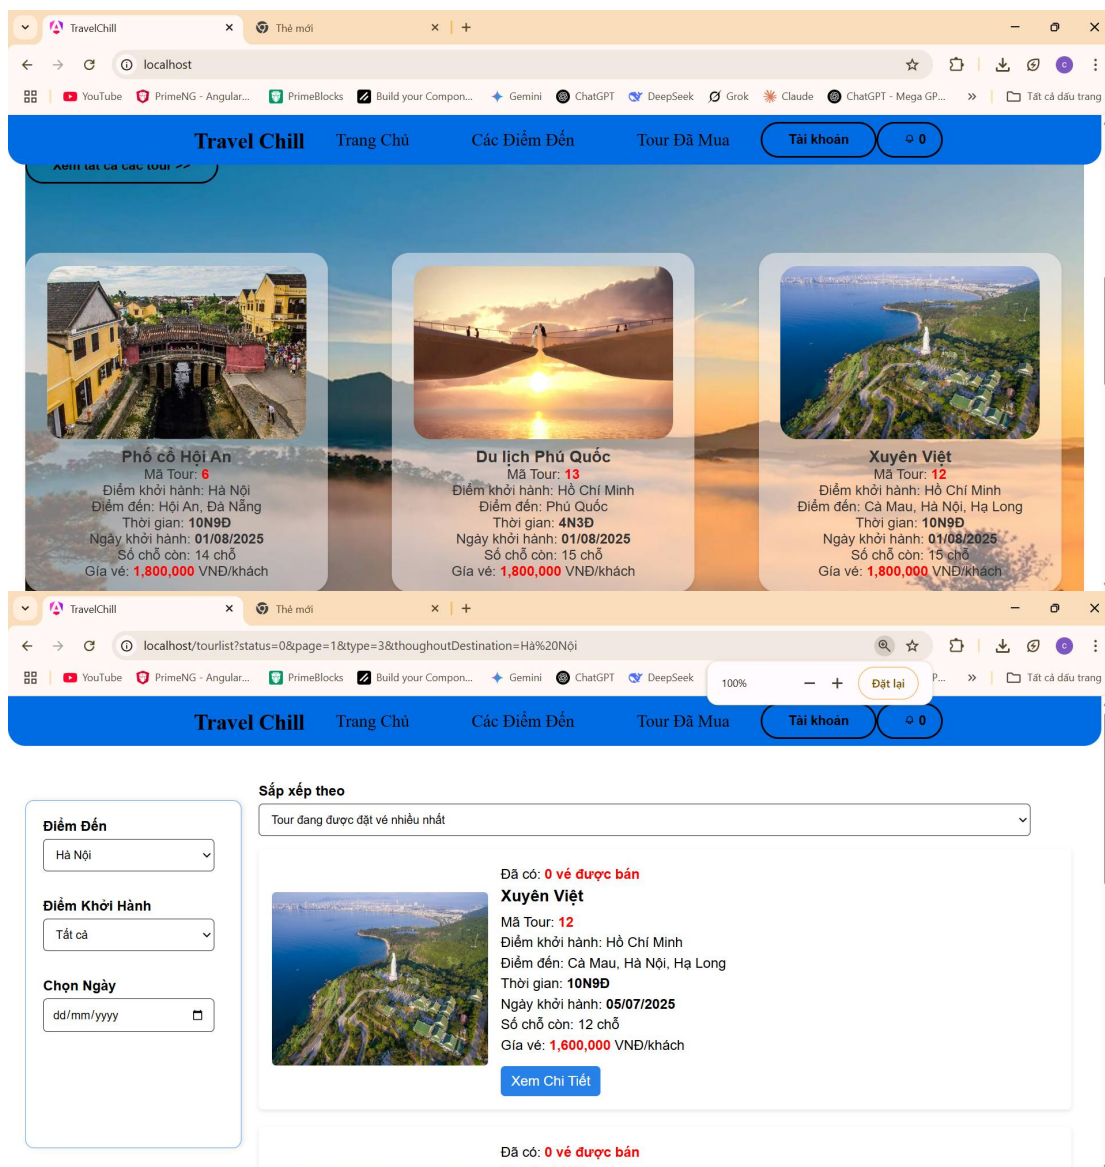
TravelChill ×
Thẻ mới ×
+
localhost
YouTube PrimeNG - Angular... PrimeBlocks Build your Compon... Gemini ChatGPT DeepSeek Grok Claude ChatGPT - Mega GP... » Tất cả dấu trang

Travel Chill Trang Chủ Các Điểm Đến Tour Đã Mua Tài khoản 0

Xem tất cả các tour >>

Phố cổ Hội An
Mã Tour: 6
Điểm khởi hành: Hà Nội
Điểm đến: Hội An, Đà Nẵng
Thời gian: 10N9Đ
Ngày khởi hành: 01/08/2025
Số chỗ còn: 14 chỗ
Gía vé: 1,800,000 VNĐ/khách

Du lịch Phú Quốc
Mã Tour: 13
Điểm khởi hành: Hồ Chí Minh
Điểm đến: Phú Quốc
Thời gian: 4N3Đ
Ngày khởi hành: 01/08/2025
Số chỗ còn: 15 chỗ
Gía vé: 1,800,000 VNĐ/khách

Xuyên Việt
Mã Tour: 12
Điểm khởi hành: Hồ Chí Minh
Điểm đến: Cà Mau, Hà Nội, Hạ Long
Thời gian: 10N9Đ
Ngày khởi hành: 01/08/2025
Số chỗ còn: 15 chỗ
Gía vé: 1,800,000 VNĐ/khách

TravelChill ×
Thẻ mới ×
+
localhost/tourlist?status=0&page=1&type=3&thoughoutDestination=Hà%20Nội
YouTube PrimeNG - Angular... PrimeBlocks Build your Compon... Gemini ChatGPT DeepSeek
100% − + Đặt lại
P... » Tất cả dấu trang

Travel Chill Trang Chủ Các Điểm Đến Tour Đã Mua Tài khoản 0

Sắp xếp theo
Tour đang được đặt vé nhiều nhất

Điểm Đến
Hà Nội

Điểm Khởi Hành
Tất cả

Chọn Ngày
dd/mm/yyyy

Đã có: 0 vé được bán
Xuyên Việt
Mã Tour: 12
Điểm khởi hành: Hồ Chí Minh
Điểm đến: Cà Mau, Hà Nội, Hạ Long
Thời gian: 10N9Đ
Ngày khởi hành: 05/07/2025
Số chỗ còn: 12 chỗ
Gía vé: 1,600,000 VNĐ/khách
Xem Chi Tiết

Đã có: 0 vé được bán